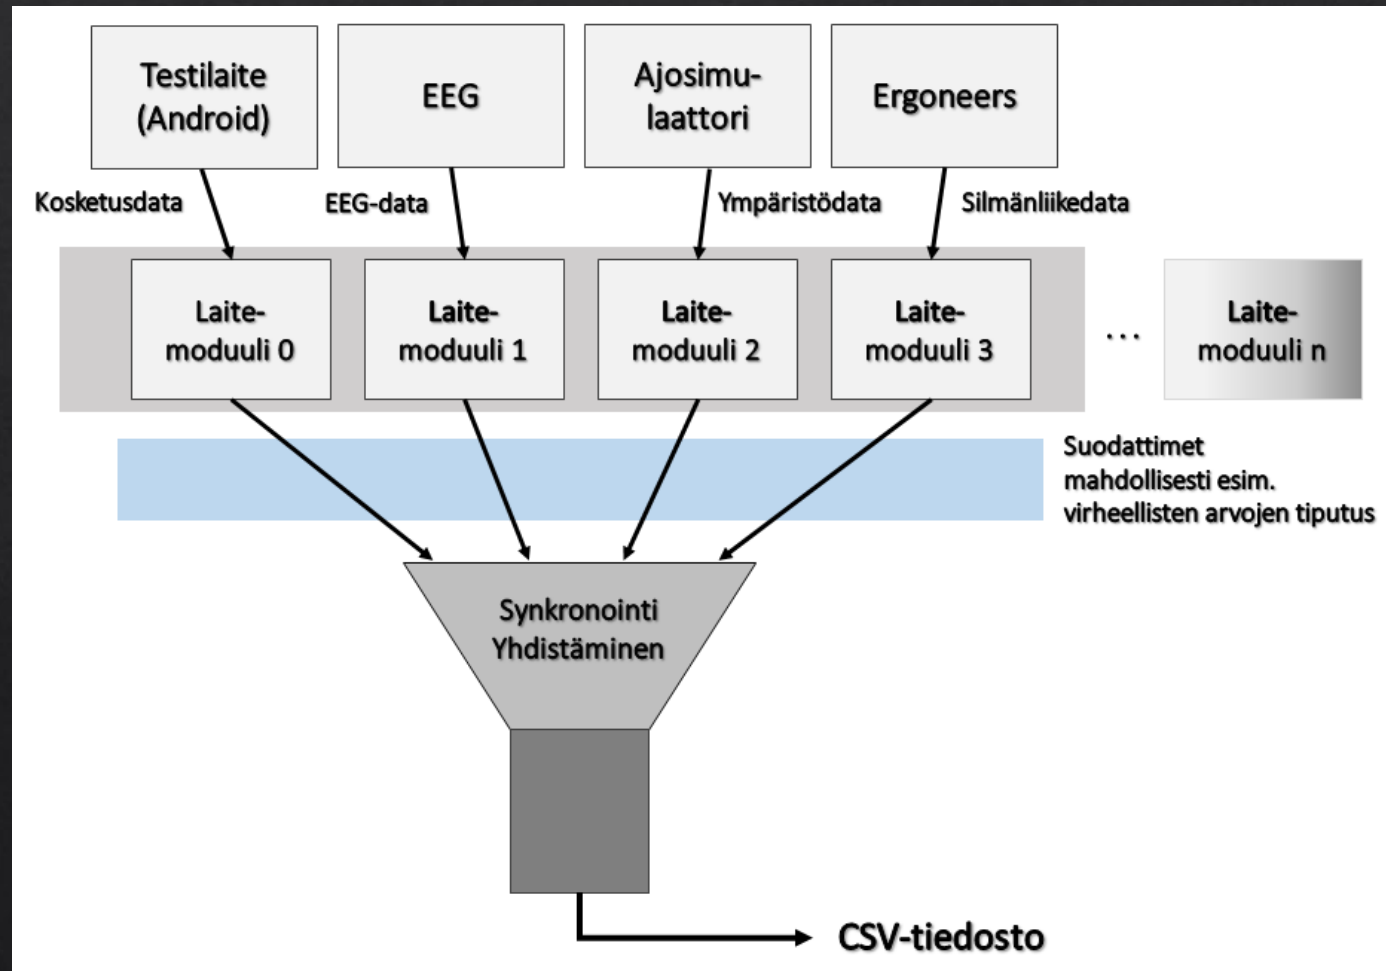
Testilaite (Android)

EEG

Ajosimulaattori

Ergoneers

Kosketusdata

EEG-data

Ympäristödata

Silmänliikedata

Laitemoduuli 0

Laitemoduuli 1

Laitemoduuli 2

Laitemoduuli 3

...

Laitemoduuli n

Suodattimet mahdollisesti esim. virheellisten arvojen tiputus

Synkronointi Yhdistäminen

CSV-tiedosto